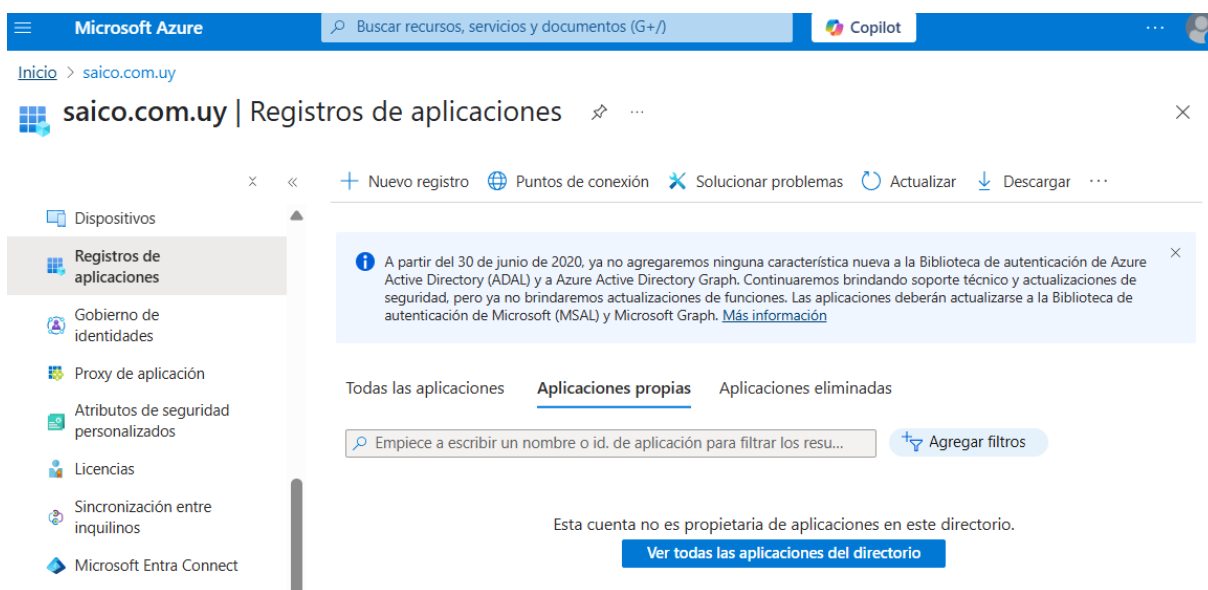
Microsoft Azure
Buscar recursos, servicios y documentos (G+/)
Copilot
···

Inicio > saico.com.uy

saico.com.uy | Registros de aplicaciones ···

Dispositivos
Registros de aplicaciones
Gobierno de identidades
Proxy de aplicación
Atributos de seguridad personalizados
Licencias
Sincronización entre inquilinos
Microsoft Entra Connect

+ Nuevo registro   Puntos de conexión   Solucionar problemas   Actualizar   Descargar   ···

A partir del 30 de junio de 2020, ya no agregaremos ninguna característica nueva a la Biblioteca de autenticación de Azure Active Directory (ADAL) y a Azure Active Directory Graph. Continuaremos brindando soporte técnico y actualizaciones de seguridad, pero ya no brindaremos actualizaciones de funciones. Las aplicaciones deberán actualizarse a la Biblioteca de autenticación de Microsoft (MSAL) y Microsoft Graph. Más información

Todas las aplicaciones   Aplicaciones propias   Aplicaciones eliminadas

Empiece a escribir un nombre o id. de aplicación para filtrar los resu...
Agregar filtros

Esta cuenta no es propietaria de aplicaciones en este directorio.
Ver todas las aplicaciones del directorio